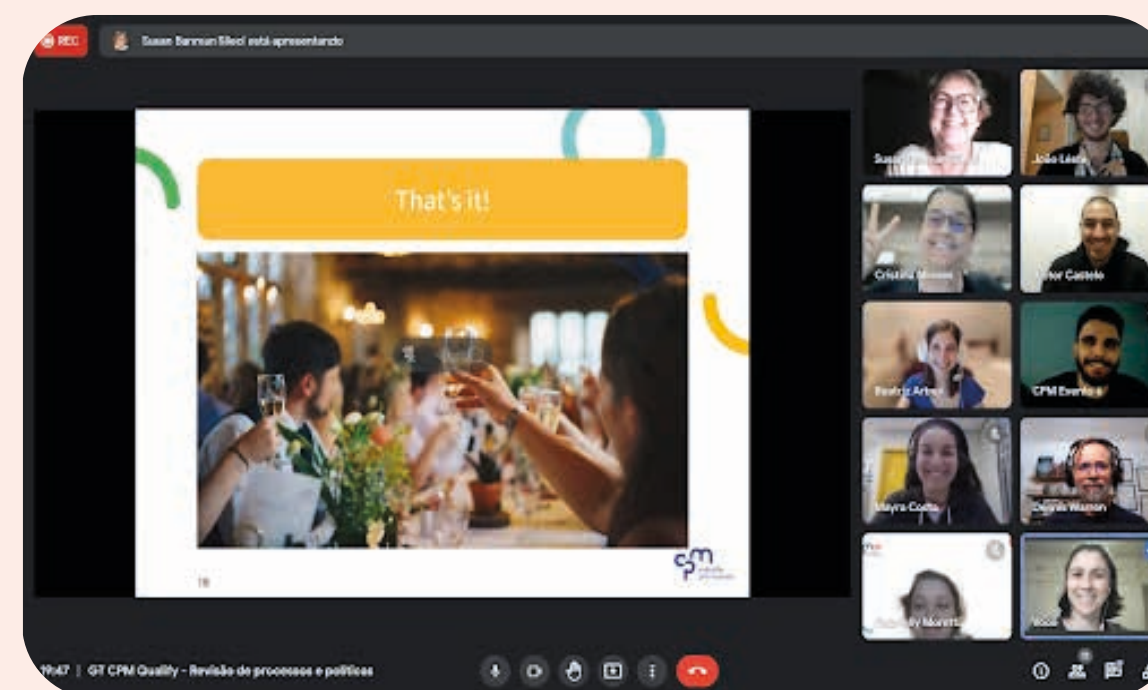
REC

Susan Banman Siled está apresentando

That's it!

18

cpm

Susan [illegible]

João Leão

Cristina Moraes

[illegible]tor Castelo

Beatriz Arbex

CPM Events

Mayra Costa

Dennis Warren

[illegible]lly Moretti

Nicole

19:47 | GT CPM Quality - Revisão de processos e políticas